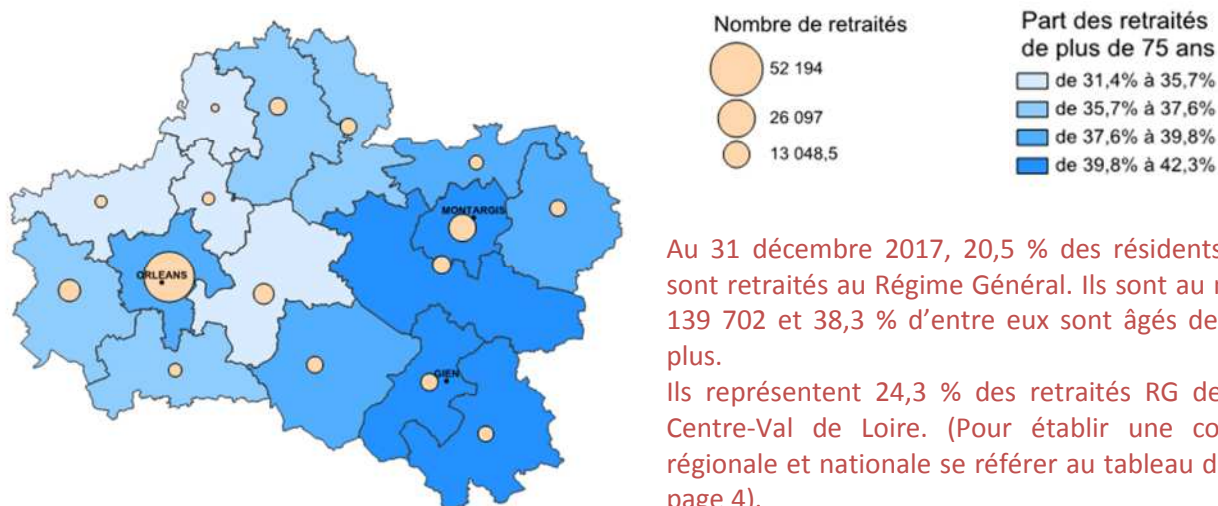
ORLEANS

MONTARGIS

GIEN

Nombre de retraités

52 194

26 097

13 048,5

Part des retraités de plus de 75 ans

de 31,4% à 35,7%

de 35,7% à 37,6%

de 37,6% à 39,8%

de 39,8% à 42,3%

Au 31 décembre 2017, 20,5 % des résidents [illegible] sont retraités au Régime Général. Ils sont au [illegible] 139 702 et 38,3 % d'entre eux sont âgés de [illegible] plus.

Ils représentent 24,3 % des retraités RG de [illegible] Centre-Val de Loire. (Pour établir une co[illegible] régionale et nationale se référer au tableau d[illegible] page 4).